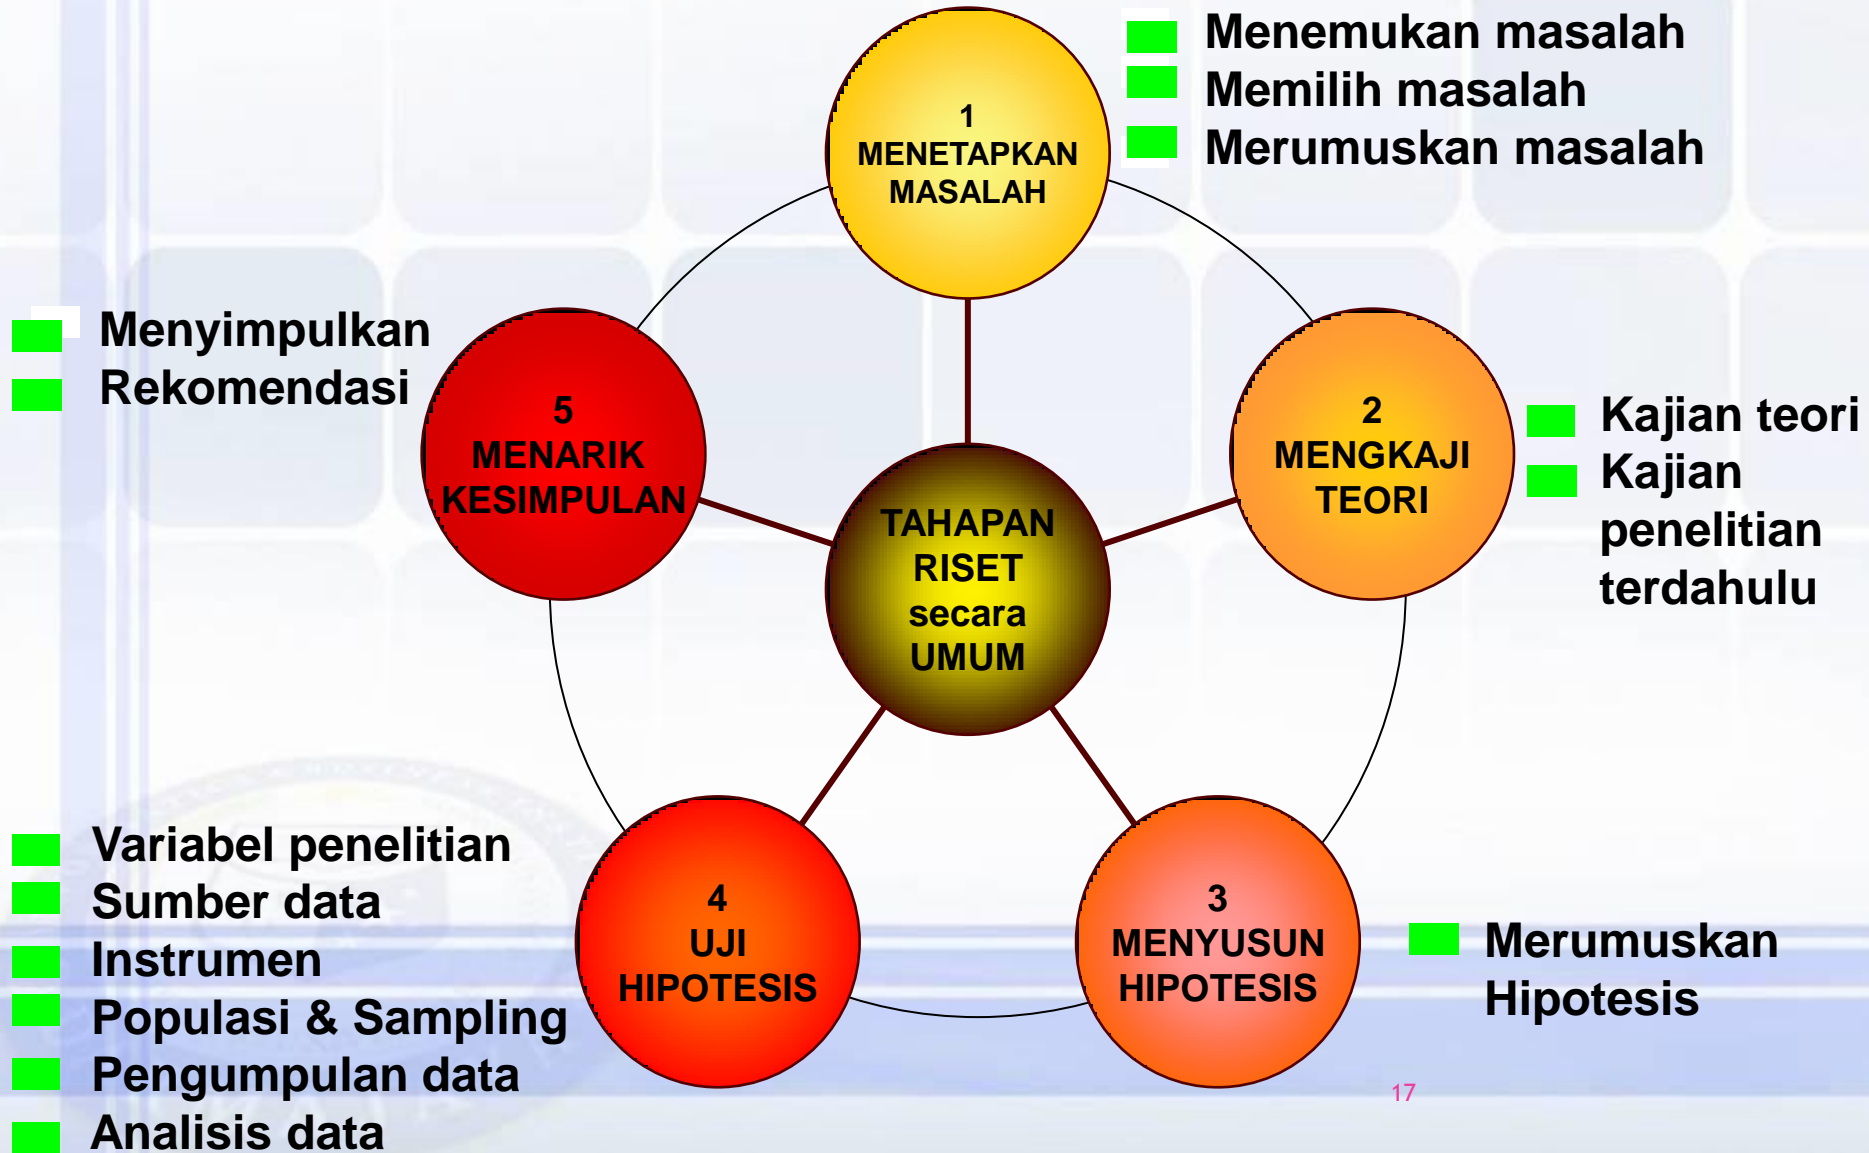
1
MENETAPKAN MASALAH

Menemukan masalah
Memilih masalah
Merumuskan masalah

Menyimpulkan
Rekomendasi

5
MENARIK KESIMPULAN

TAHAPAN RISET secara UMUM

2
MENGKAJI TEORI

Kajian teori
Kajian penelitian terdahulu

Variabel penelitian
Sumber data
Instrumen
Populasi & Sampling
Pengumpulan data
Analisis data

4
UJI HIPOTESIS

3
MENYUSUN HIPOTESIS

Merumuskan Hipotesis

17